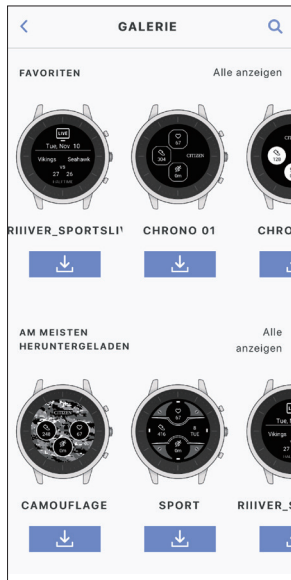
<
GALERIE

FAVORITEN
Alle anzeigen

LIVE
Tue, Nov 10
Vikings Seahawk
27 26
CITIZEN
57
304
5m
128

RIIIVER_SPORTSLIV
CHRONO 01
CHRO

AM MEISTEN HERUNTERGELADEN
Alle anzeigen

CITIZEN
57
246
5m
57
41%
8
TUE
5m
Tue, Nov
Vikings

CAMOUFLAGE
SPORT
RIIIVER_S